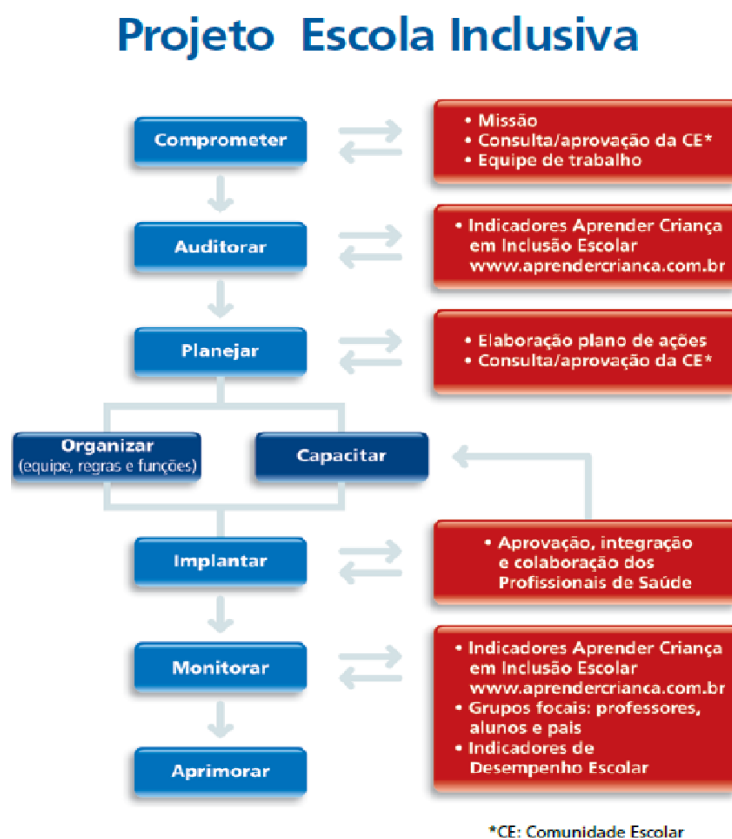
Projeto Escola Inclusiva

Comprometer

• Missão
• Consulta/aprovação da CE*
• Equipe de trabalho

Auditorar

• Indicadores Aprender Criança em Inclusão Escolar www.aprendercrianca.com.br

Planejar

• Elaboração plano de ações
• Consulta/aprovação da CE*

Organizar
(equipe, regras e funções)

Capacitar

Implantar

• Aprovação, integração e colaboração dos Profissionais de Saúde

Monitorar

• Indicadores Aprender Criança em Inclusão Escolar www.aprendercrianca.com.br
• Grupos focais: professores, alunos e pais
• Indicadores de Desempenho Escolar

Aprimorar

*CE: Comunidade Escolar